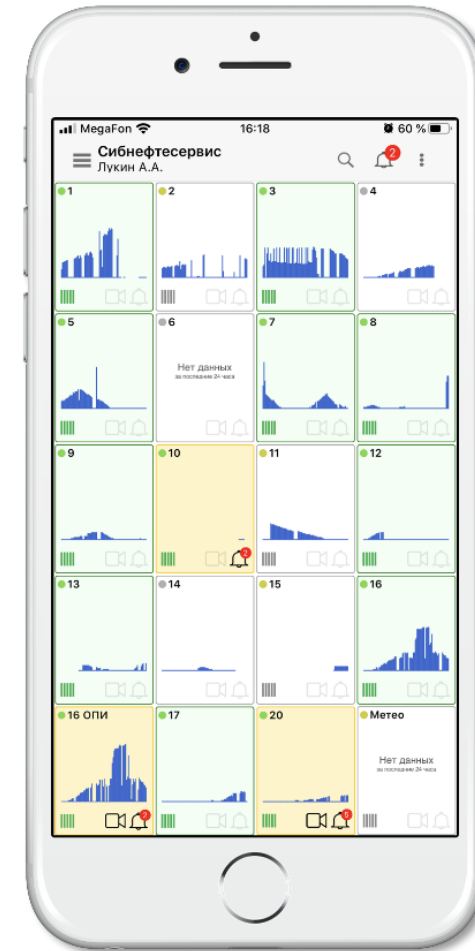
MegaFon 16:18 60 %

Сибнефтесервис
Лукин А.А.

2

1

2

3

4

5

6

Нет данных
за последние 24 часа

7

8

9

10

2

11

12

13

14

15

16

16 ОПИ

2

17

20

6

Метео

Нет данных
за последние 24 часа